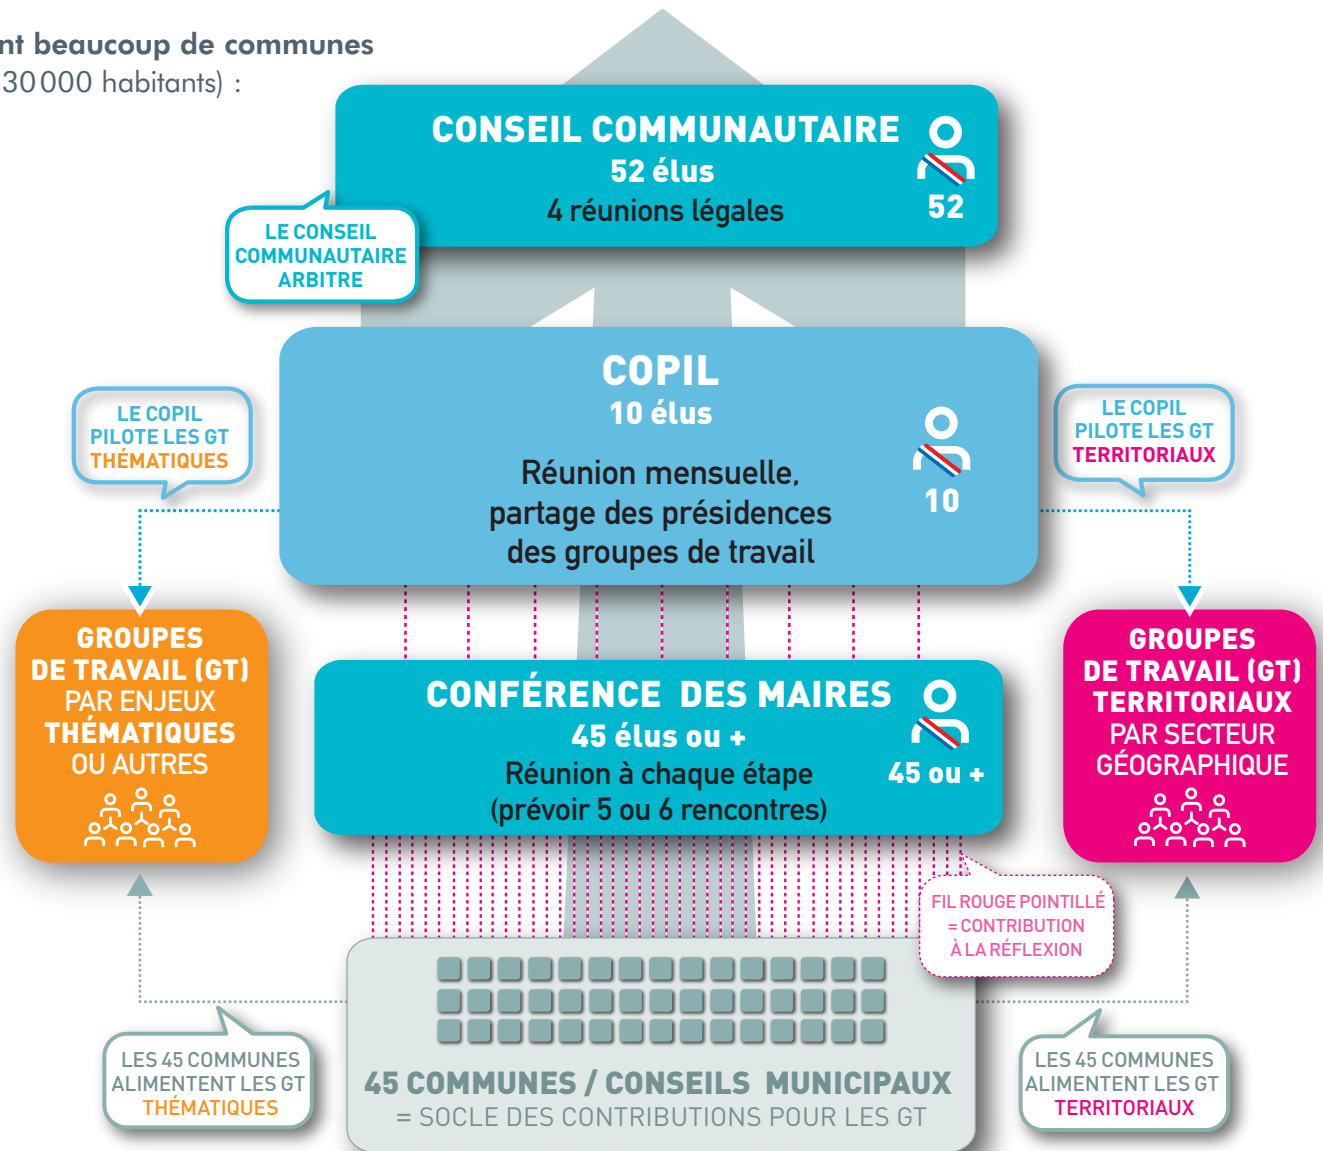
nt beaucoup de communes
30 000 habitants) :

CONSEIL COMMUNAUTAIRE
52 élus
4 réunions légales
52

LE CONSEIL COMMUNAUTAIRE ARBITRE

COPIL
10 élus
Réunion mensuelle, partage des présidences des groupes de travail
10

LE COPIL PILOTE LES GT THÉMATIQUES

LE COPIL PILOTE LES GT TERRITORIAUX

GROUPES DE TRAVAIL (GT) PAR ENJEUX THÉMATIQUES OU AUTRES

CONFÉRENCE DES MAIRES
45 élus ou +
Réunion à chaque étape
(prévoir 5 ou 6 rencontres)
45 ou +

GROUPES DE TRAVAIL (GT) TERRITORIAUX PAR SECTEUR GÉOGRAPHIQUE

FIL ROUGE POINTILLÉ = CONTRIBUTION À LA RÉFLEXION

LES 45 COMMUNES ALIMENTENT LES GT THÉMATIQUES

45 COMMUNES / CONSEILS MUNICIPAUX
= SOCLE DES CONTRIBUTIONS POUR LES GT

LES 45 COMMUNES ALIMENTENT LES GT TERRITORIAUX